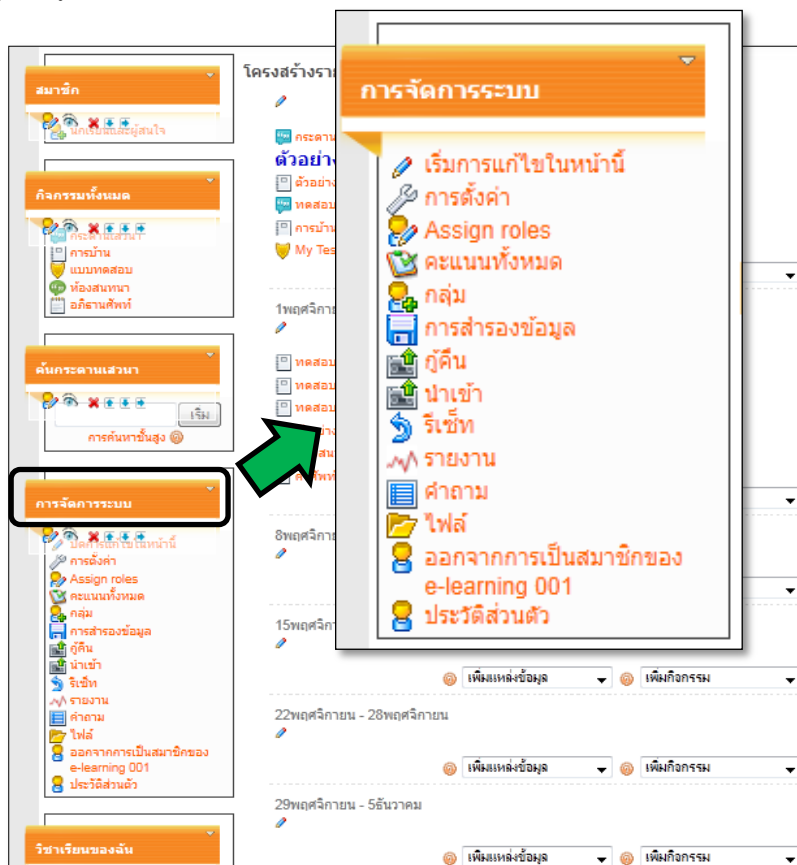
สมาชิก

นักเรียนและผู้สนใจ

กิจกรรมทั้งหมด

กระดานเสวนา
การบ้าน
แบบทดสอบ
ห้องสนทนา
อภิธานศัพท์

ค้นกระดานเสวนา

เริ่ม
การค้นหาขั้นสูง

การจัดการระบบ

เริ่มการแก้ไขในหน้านี้
การตั้งค่า
Assign roles
คะแนนทั้งหมด
กลุ่ม
การสำรองข้อมูล
กู้คืน
นำเข้า
รีเซ็ท
รายงาน
คำถาม
ไฟล์
ออกจากการเป็นสมาชิกของ e-learning 001
ประวัติส่วนตัว

วิชาเรียนของฉัน

โครงสร้างรา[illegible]

กระดาน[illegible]
ตัวอย่าง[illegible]
ตัวอย่าง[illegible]
ทดสอบ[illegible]
การบ้าน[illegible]
My Tes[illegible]

1พฤศจิกาย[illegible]

ทดสอบ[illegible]
ทดสอบ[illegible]
ทดสอบ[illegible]

8พฤศจิกาย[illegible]

15พฤศจิกา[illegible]

เพิ่มแหล่งข้อมูล
เพิ่มกิจกรรม

22พฤศจิกายน - 28พฤศจิกายน

เพิ่มแหล่งข้อมูล
เพิ่มกิจกรรม

29พฤศจิกายน - 5ธันวาคม

เพิ่มแหล่งข้อมูล
เพิ่มกิจกรรม

การจัดการระบบ

เริ่มการแก้ไขในหน้านี้
การตั้งค่า
Assign roles
คะแนนทั้งหมด
กลุ่ม
การสำรองข้อมูล
กู้คืน
นำเข้า
รีเซ็ท
รายงาน
คำถาม
ไฟล์
ออกจากการเป็นสมาชิกของ e-learning 001
ประวัติส่วนตัว